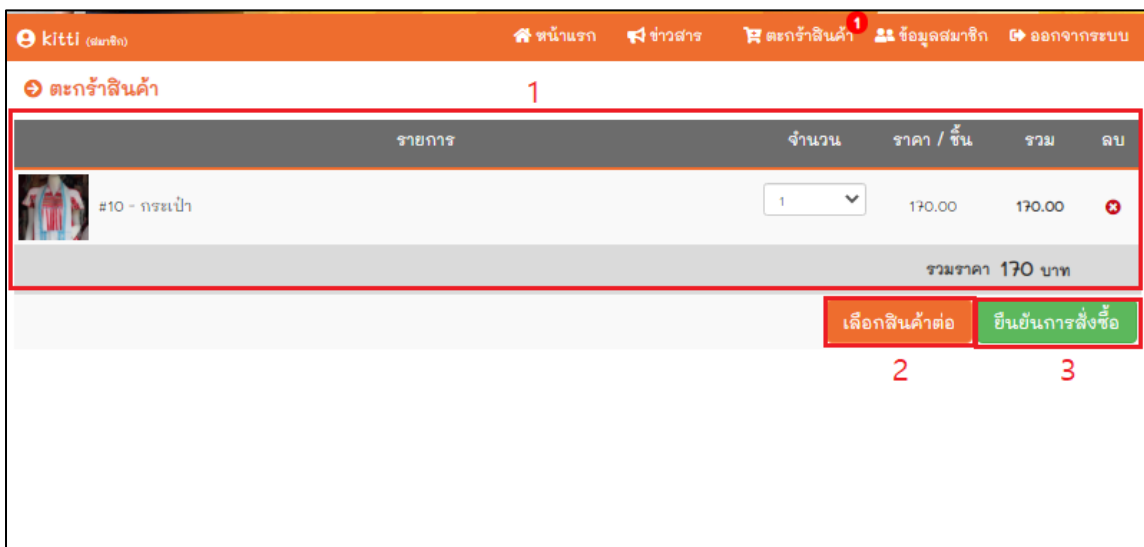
kitti (สมาชิก)

หน้าแรก ข่าวสาร ตะกร้าสินค้า 1 ข้อมูลสมาชิก ออกจากระบบ

ตะกร้าสินค้า

1

| รายการ | จำนวน | ราคา / ชิ้น | รวม | ลบ |
|---|---|---|---|---|
| #10 - กระเป๋า | 1 | 170.00 | 170.00 | |
| | | | รวมราคา 170 บาท | |

เลือกสินค้าต่อ ยืนยันการสั่งซื้อ

2 3